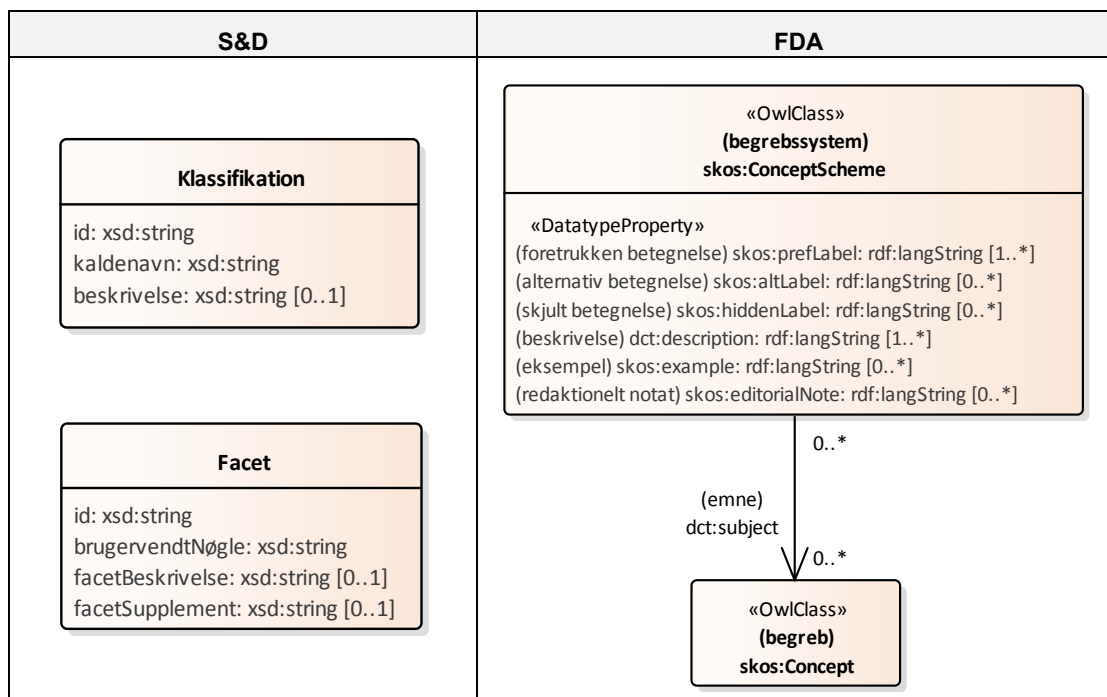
| S&D | FDA |
|---|---|
| Klassifikation<br>id: xsd:string<br>kaldenavn: xsd:string<br>beskrivelse: xsd:string [0..1]<br><br>Facet<br>id: xsd:string<br>brugervendtNøgle: xsd:string<br>facetBeskrivelse: xsd:string [0..1]<br>facetSupplement: xsd:string [0..1] | «OwlClass»<br>(begrebssystem)<br>skos:ConceptScheme<br>«DatatypeProperty»<br>(foretrukken betegnelse) skos:prefLabel: rdf:langString [1..*]<br>(alternativ betegnelse) skos:altLabel: rdf:langString [0..*]<br>(skjult betegnelse) skos:hiddenLabel: rdf:langString [0..*]<br>(beskrivelse) dct:description: rdf:langString [1..*]<br>(eksempel) skos:example: rdf:langString [0..*]<br>(redaktionelt notat) skos:editorialNote: rdf:langString [0..*]<br>0..*<br>(emne)<br>dct:subject<br>0..*<br>«OwlClass»<br>(begreb)<br>skos:Concept |